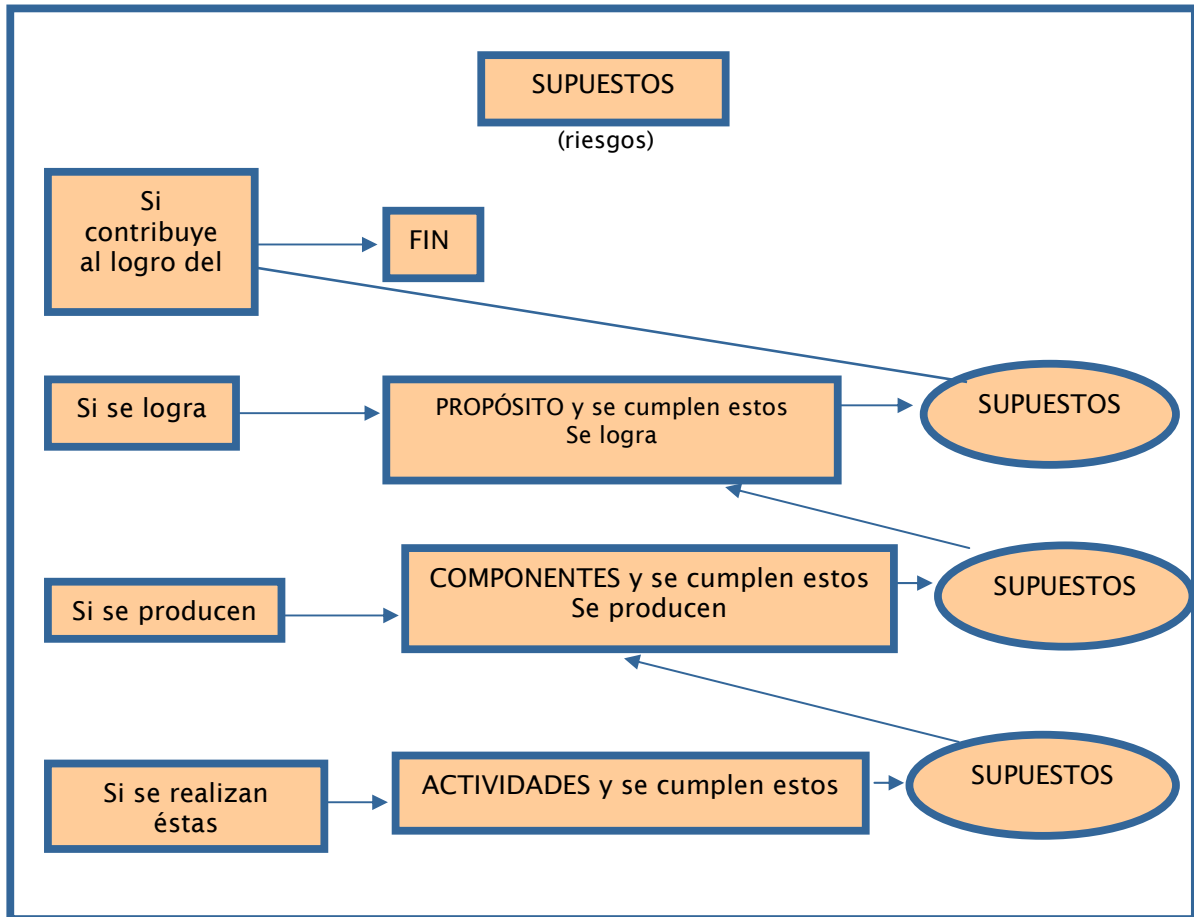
SUPUESTOS
(riesgos)

Si contribuye al logro del

FIN

Si se logra

PROPÓSITO y se cumplen estos
Se logra

SUPUESTOS

Si se producen

COMPONENTES y se cumplen estos
Se producen

SUPUESTOS

Si se realizan éstas

ACTIVIDADES y se cumplen estos

SUPUESTOS